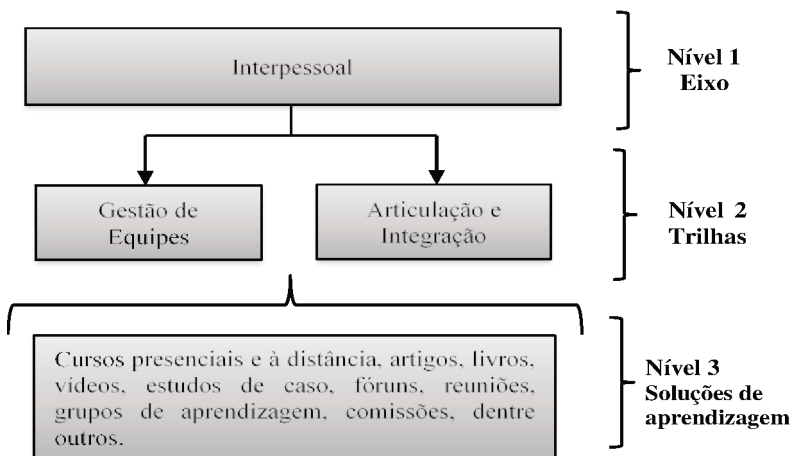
Interpessoal

Nível 1
Eixo

Gestão de Equipes

Articulação e Integração

Nível 2
Trilhas

Cursos presenciais e à distância, artigos, livros, vídeos, estudos de caso, fóruns, reuniões, grupos de aprendizagem, comissões, dentre outros.

Nível 3
Soluções de aprendizagem